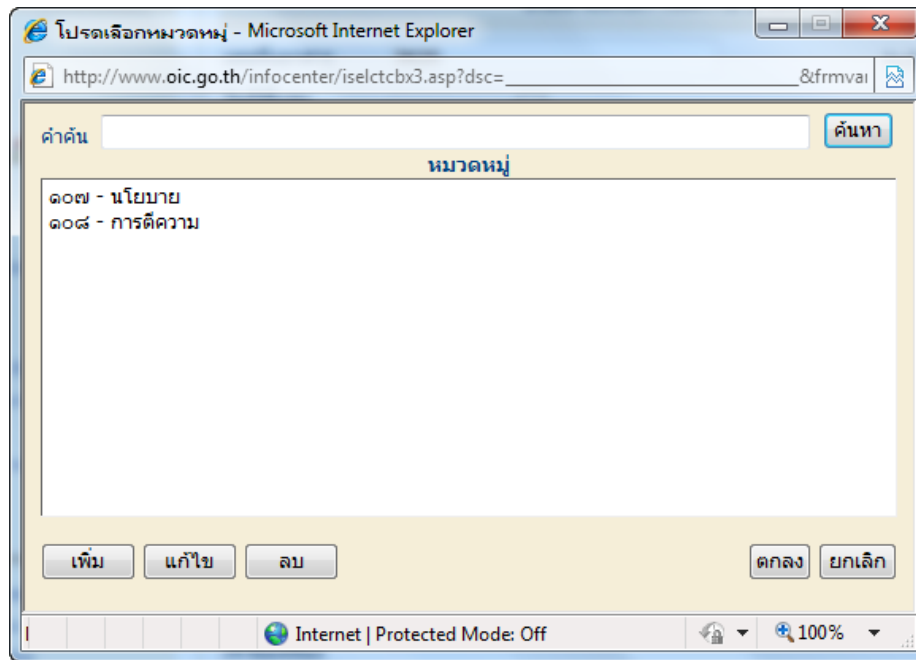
โปรดเลือกหมวดหมู่ - Microsoft Internet Explorer

http://www.oic.go.th/infocenter/iselctcbx3.asp?dsc=________________________&frmvai

คำค้น

ค้นหา

หมวดหมู่

๑๐๗ - นโยบาย
๑๐๘ - การตีความ

เพิ่ม แก้ไข ลบ

ตกลง ยกเลิก

Internet | Protected Mode: Off

100%